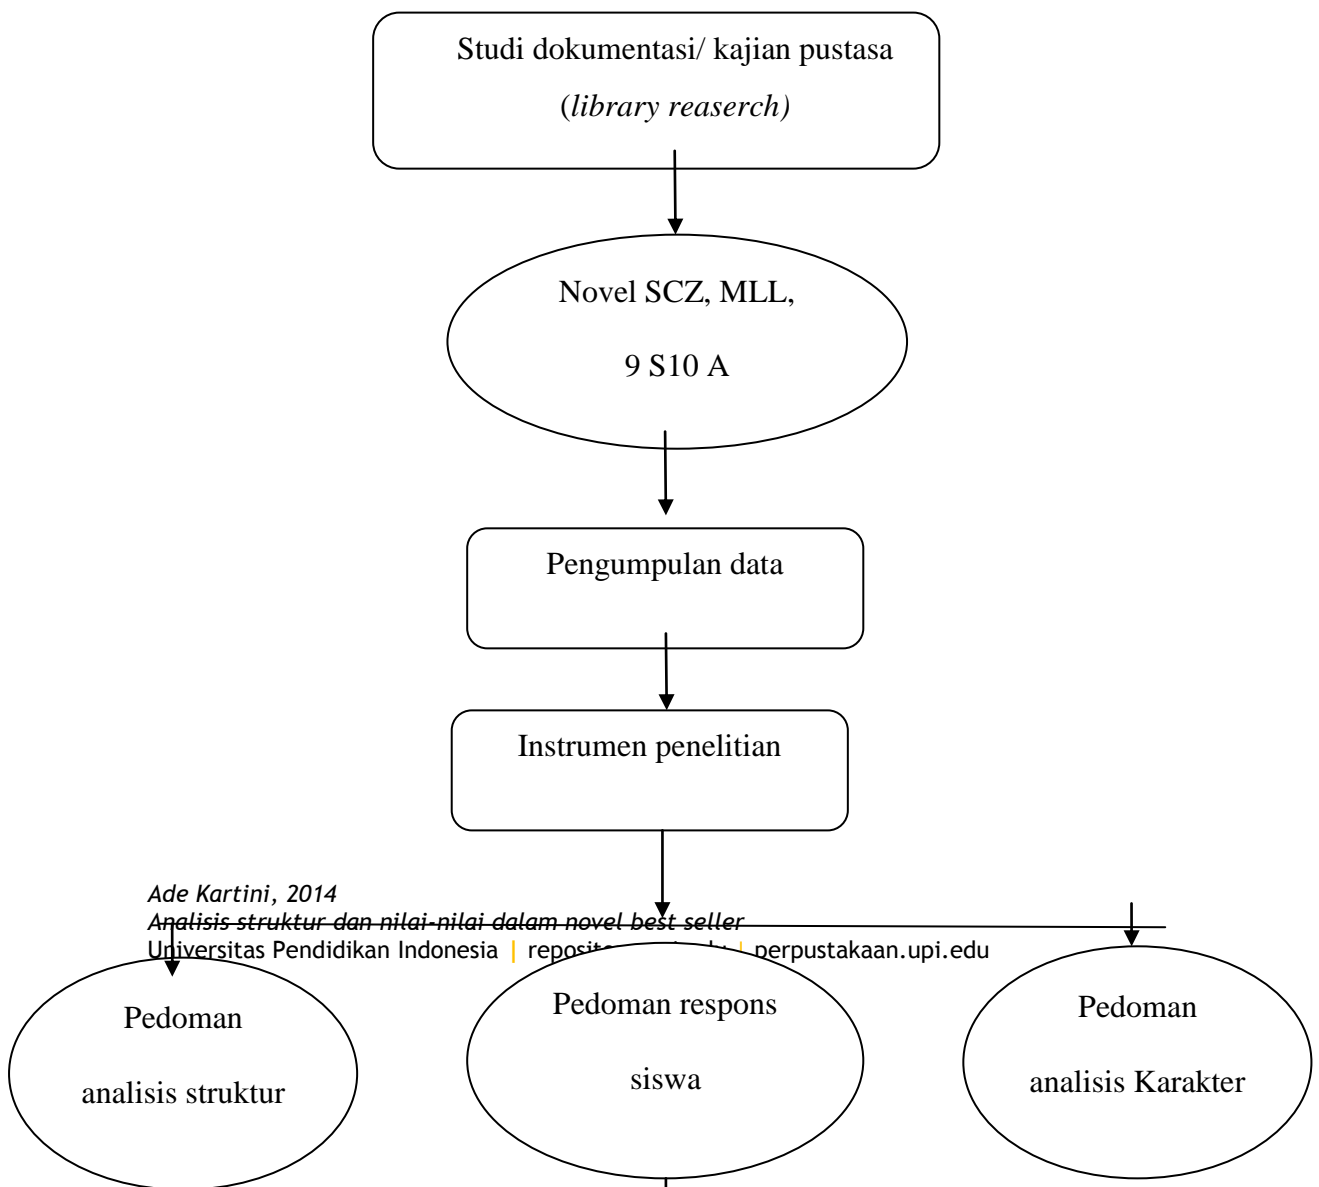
Studi dokumentasi/ kajian pustasa
(*library reaserch)*

Novel SCZ, MLL,
9 S10 A

Pengumpulan data

Instrumen penelitian

*Ade Kartini, 2014*
*Analisis struktur dan nilai-nilai dalam novel best seller*
Universitas Pendidikan Indonesia | reposit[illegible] | perpustakaan.upi.edu

Pedoman
analisis struktur

Pedoman respons
siswa

Pedoman
analisis Karakter